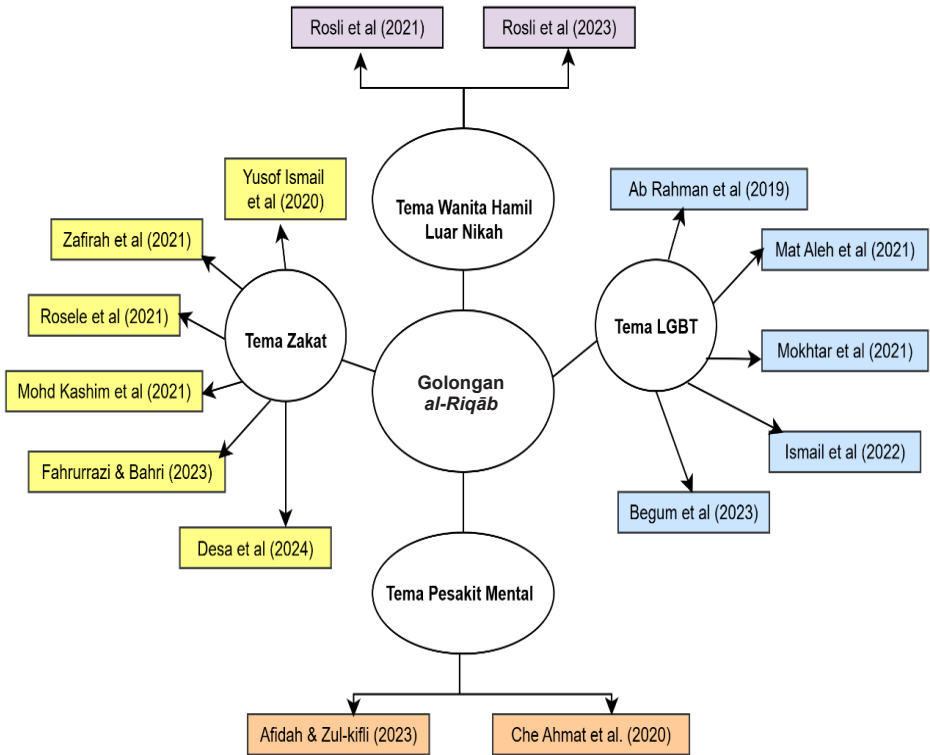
Rosli et al (2021)

Rosli et al (2023)

Tema Wanita Hamil Luar Nikah

Yusof Ismail et al (2020)

Zafirah et al (2021)

Rosele et al (2021)

Mohd Kashim et al (2021)

Fahrurrazi & Bahri (2023)

Desa et al (2024)

Tema Zakat

Golongan *al-Riqāb*

Tema LGBT

Ab Rahman et al (2019)

Mat Aleh et al (2021)

Mokhtar et al (2021)

Ismail et al (2022)

Begum et al (2023)

Tema Pesakit Mental

Afidah & Zul-kifli (2023)

Che Ahmat et al. (2020)